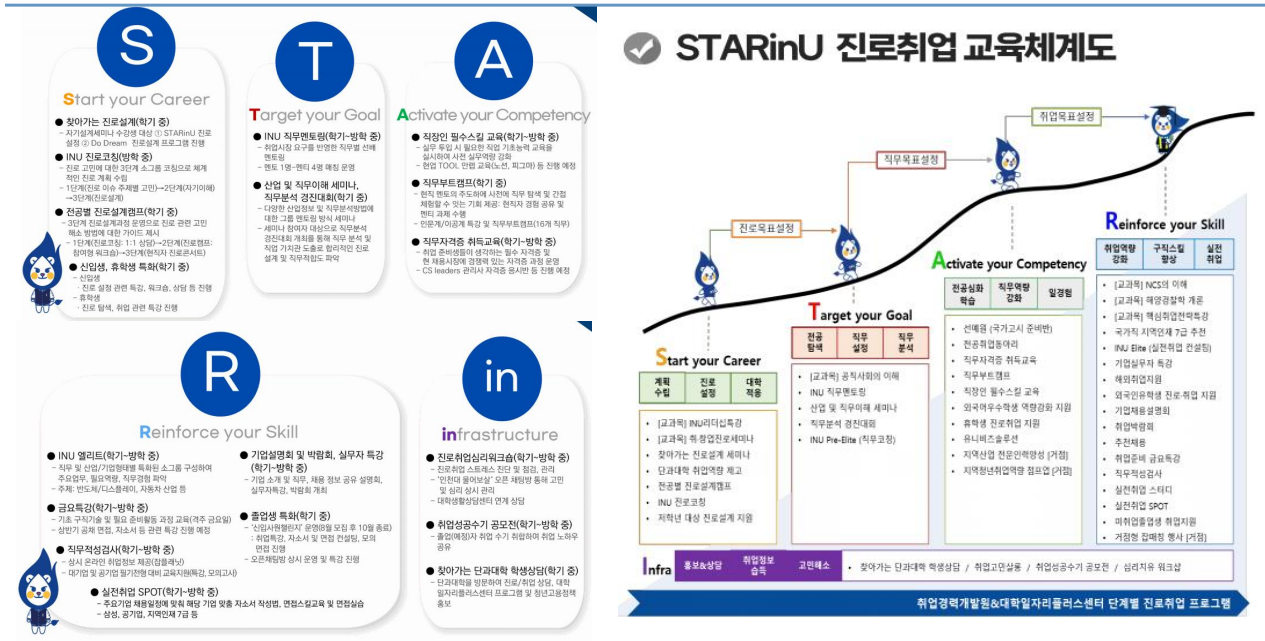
S

Start your Career

● 찾아가는 진로설계(학기 중)
- 자기설계세미나 수강생 대상 ① STARinU 진로설정 ② Do Dream 진로설계 프로그램 진행

● INU 진로코칭(방학 중)
- 진로 고민에 대한 3단계 소그룹 코칭으로 체계적인 진로 계획 수립
- 1단계(진로 이슈 주제별 고민)→2단계(자기이해)→3단계(진로설계)

● 전공별 진로설계캠프(학기 중)
- 3단계 진로설계과정 운영으로 진로 관련 고민 해소 방법에 대한 가이드 제시
- 1단계(진로코칭: 1:1 상담)→2단계(진로캠프: 참여형 워크숍)→3단계(현직자 진로콘서트)

● 신입생, 휴학생 특화(학기 중)
- 신입생
· 진로 설정 관련 특강, 워크숍, 상담 등 진행
- 휴학생
· 진로 탐색, 취업 관련 특강 진행

T

Target your Goal

● INU 직무멘토링(학기~방학 중)
- 취업시장 요구를 반영한 직무별 선배 멘토링
- 멘토 1명-멘티 4명 매칭 운영

● 산업 및 직무이해 세미나, 직무분석 경진대회(학기 중)
- 다양한 산업정보 및 직무분석방법에 대한 그룹 멘토링 방식 세미나
- 세미나 참여자 대상으로 직무분석 경진대회 개최를 통해 직무 분석 및 직업 가치관 도출로 합리적인 진로 설계 및 직무적합도 파악

A

Activate your Competency

● 직장인 필수스킬 교육(학기~방학 중)
- 실무 투입 시 필요한 직업 기초능력 교육을 실시하여 사전 실무역량 강화
- 현업 TOOL 만렙 교육(노션, 피그마) 등 진행 예정

● 직무부트캠프(학기 중)
- 현직 멘토의 주도하에 사전에 직무 탐색 및 간접 체험할 수 있는 기회 제공: 현직자 경험 공유 및 멘티 과제 수행
- 인문계/이공계 특강 및 직무부트캠프(16개 직무)

● 직무자격증 취득교육(학기~방학 중)
- 취업 준비생들이 생각하는 필수 자격증 및 현 채용시장에 경쟁력 있는 자격증 과정 운영
- CS leaders 관리사 자격증 응시반 등 진행 예정

R

Reinforce your Skill

● INU 엘리트(학기~방학 중)
- 직무 및 산업/기업형태별 특화된 소그룹 구성하여 주요업무, 필요역량, 직무경험 파악
- 주제: 반도체/디스플레이, 자동차 산업 등

● 급요특강(학기~방학 중)
- 기초 구직기술 및 필요 준비활동 과정 교육(격주 금요일)
- 상반기 공채 면접, 자소서 등 관련 특강 진행 예정

● 직무적성검사(학기~방학 중)
- 상시 온라인 취업적성 제공(잡플래닛)
- 대기업 및 공기업 필기전형 대비 교육지원(특강, 모의고사)

● 실전취업 SPOT(학기~방학 중)
- 주요기업 채용일정에 맞춰 해당 기업 맞춤 자소서 작성법, 면접스킬교육 및 면접실습
- 삼성, 공기업, 지역인재 7급 등

● 기업설명회 및 박람회, 실무자 특강(학기~방학 중)
- 기업 소개 및 직무, 채용 정보 공유 설명회, 실무자특강, 박람회 개최

● 졸업생 특화(학기 중)
- '신입사원챌린지' 운영(8월 모집 후 10월 종료): 취업특강, 자소서 및 면접 컨설팅, 모의 면접 진행
- 오픈채팅방 상시 운영 및 특강 진행

in

infrastructure

● 진로취업심리워크숍(학기~방학 중)
- 진로취업 스트레스 진단 및 점검, 관리
- "인천대 들어보살" 오픈 채팅방 통해 고민 및 심리 상시 관리
- 대학생활상담센터 연계 상담

● 취업성공수기 공모전(학기~방학 중)
- 졸업(예정)자 취업 수기 취합하여 취업 노하우 공유

● 찾아가는 단과대학 학생상담(학기 중)
- 단과대학을 방문하여 진로/취업 상담, 대학일자리플러스센터 프로그램 및 청년고용정책 홍보

STARinU 진로취업 교육체계도

취업목표설정
직무목표설정
진로목표설정

Start your Career

| 계획수립 | 진로설정 | 대학적응 |
|---|---|---|

· [교과목] INU리더십특강
· [교과목] 취·창업진로세미나
· 찾아가는 진로설계 세미나
· 단과대학 취업역량 제고
· 전공별 진로설계캠프
· INU 진로코칭
· 저학년 대상 진로설계 지원

Target your Goal

| 전공탐색 | 직무설정 | 직무분석 |
|---|---|---|

· [교과목] 공직사회의 이해
· INU 직무멘토링
· 산업 및 직무이해 세미나
· 직무분석 경진대회
· INU Pre-Elite (직무코칭)

Activate your Competency

| 전공심화학습 | 직무역량강화 | 일경험 |
|---|---|---|

· 선배원 (국가고시 준비반)
· 전공취업동아리
· 직무자격증 취득교육
· 직무부트캠프
· 직장인 필수스킬 교육
· 외국어우수학생 역량강화 지원
· 휴학생 진로취업 지원
· 유니버스솔루션
· 지역산업 전문인력양성 [거점]
· 지역청년취업역량 점프업 [거점]

Reinforce your Skill

| 취업역량강화 | 구직스킬향상 | 실전취업 |
|---|---|---|

· [교과목] NCS의 이해
· [교과목] 해양경찰학 개론
· [교과목] 핵심취업전략특강
· 국가직 지역인재 7급 추천
· INU Elite (실전취업 컨설팅)
· 기업실무자 특강
· 해외취업지원
· 외국인유학생 진로·취업 지원
· 기업채용설명회
· 취업박람회
· 추천채용
· 취업준비 금요특강
· 직무적성검사
· 실전취업 스터디
· 실전취업 SPOT
· 미취업졸업생 취업지원
· 거점형 잡페정 행사 [거점]

Infra 홍보&상담 취업정보습득 고민해소 · 찾아가는 단과대학 학생상담 | 취업고민상풍 | 취업성공수기 공모전 | 심리치유 워크샵

취업경력개발원&대학일자리플러스센터 단계별 진로취업 프로그램